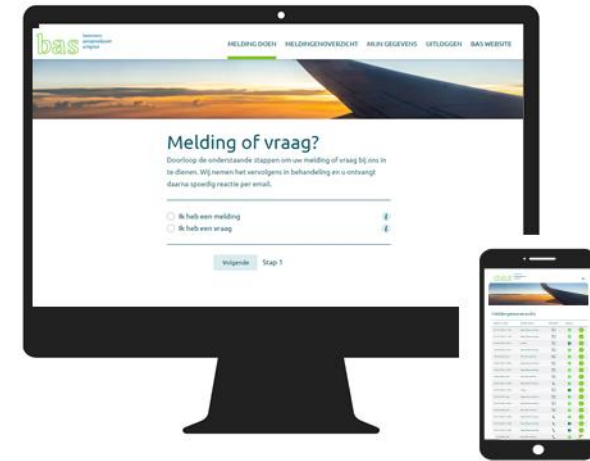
bas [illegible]

MELDING DOEN MELDINGENOVERZICHT MIJN GEGEVENS UITLOGGEN BAS WEBSITE

Melding of vraag?

Doorloop de onderstaande stappen om uw melding of vraag bij ons in te dienen. Wij nemen het vervolgens in behandeling en u ontvangt daarna spoedig reactie per email.

Ik heb een melding

Ik heb een vraag

Volgende Stap 1

bas

Meldingenoverzicht

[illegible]